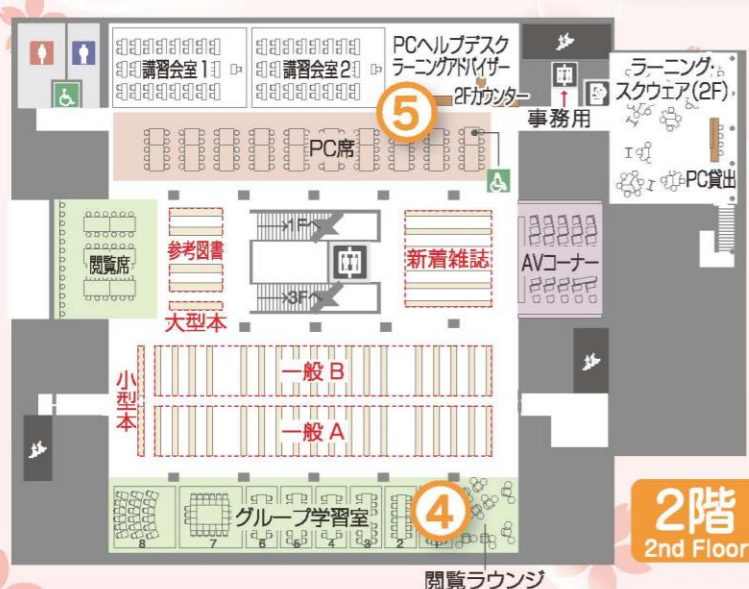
講習会室1
講習会室2
PCヘルプデスク
ラーニングアドバイザー
5
2Fカウンター
事務用
ラーニング
スクウェア(2F)
PC席
PC貸出
1F
3F
参考図書
新着雑誌
閲覧席
AVコーナー
大型本
小型本
一般 B
一般 A
グループ学習室
4
8
7
6
5
4
3
2
1
閲覧ラウンジ
2階
2nd Floor